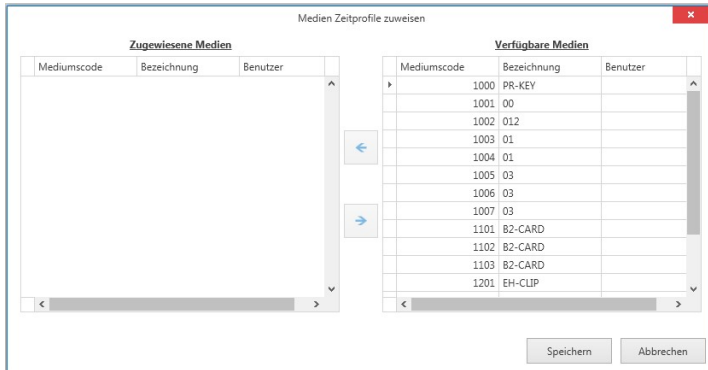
Medien Zeitprofile zuweisen

Zugewiesene Medien

| Mediumscode | Bezeichnung | Benutzer |
|---|---|---|

Verfügbare Medien

| Mediumscode | Bezeichnung | Benutzer |
|---|---|---|
| 1000 | PR-KEY | |
| 1001 | 00 | |
| 1002 | 012 | |
| 1003 | 01 | |
| 1004 | 01 | |
| 1005 | 03 | |
| 1006 | 03 | |
| 1007 | 03 | |
| 1101 | B2-CARD | |
| 1102 | B2-CARD | |
| 1103 | B2-CARD | |
| 1201 | EH-CLIP | |

Speichern

Abbrechen